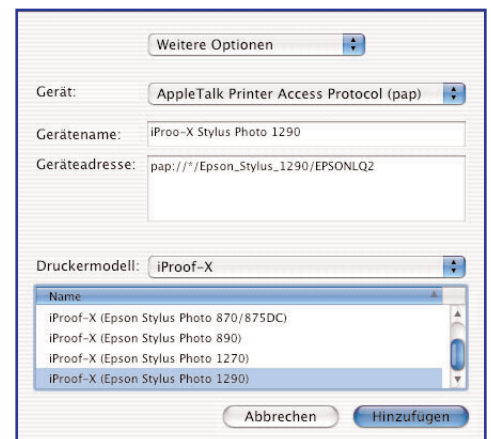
Weitere Optionen

Gerät: AppleTalk Printer Access Protocol (pap)

Gerätename: iProo-X Stylus Photo 1290

Geräteadresse: pap://*/Epson_Stylus_1290/EPSONLQ2

Druckermodell: iProof-X

| Name |
|---|
| iProof-X (Epson Stylus Photo 870/875DC) |
| iProof-X (Epson Stylus Photo 890) |
| iProof-X (Epson Stylus Photo 1270) |
| iProof-X (Epson Stylus Photo 1290) |

Abbrechen Hinzufügen